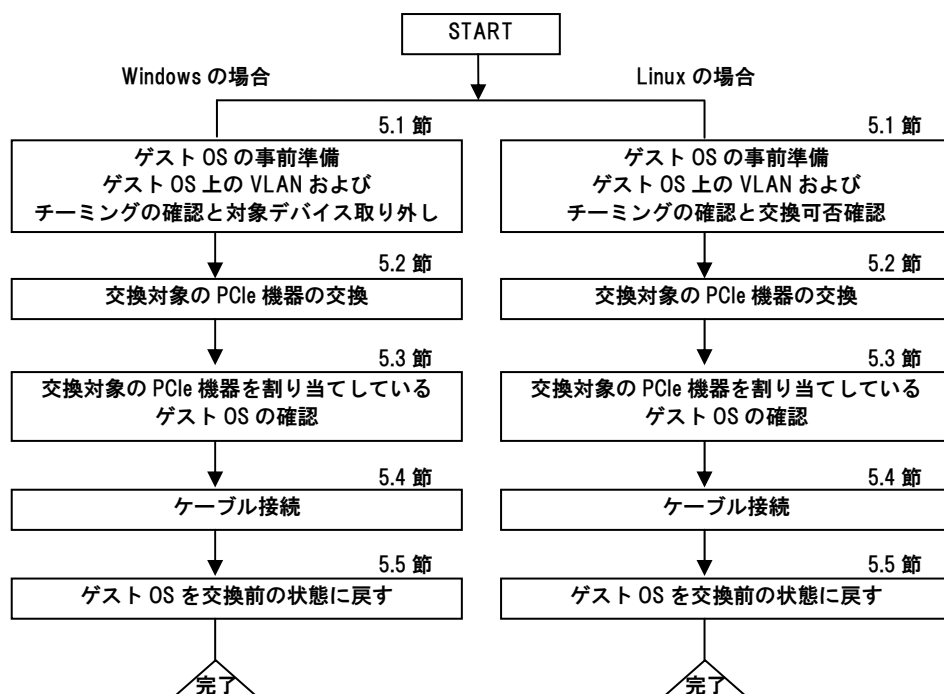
START

Windows の場合

5.1 節

ゲスト OS の事前準備
ゲスト OS 上の VLAN および
チーミングの確認と対象デバイス取り外し

5.2 節

交換対象の PCIe 機器の交換

5.3 節

交換対象の PCIe 機器を割り当てしている
ゲスト OS の確認

5.4 節

ケーブル接続

5.5 節

ゲスト OS を交換前の状態に戻す

完了

Linux の場合

5.1 節

ゲスト OS の事前準備
ゲスト OS 上の VLAN および
チーミングの確認と交換可否確認

5.2 節

交換対象の PCIe 機器の交換

5.3 節

交換対象の PCIe 機器を割り当てしている
ゲスト OS の確認

5.4 節

ケーブル接続

5.5 節

ゲスト OS を交換前の状態に戻す

完了